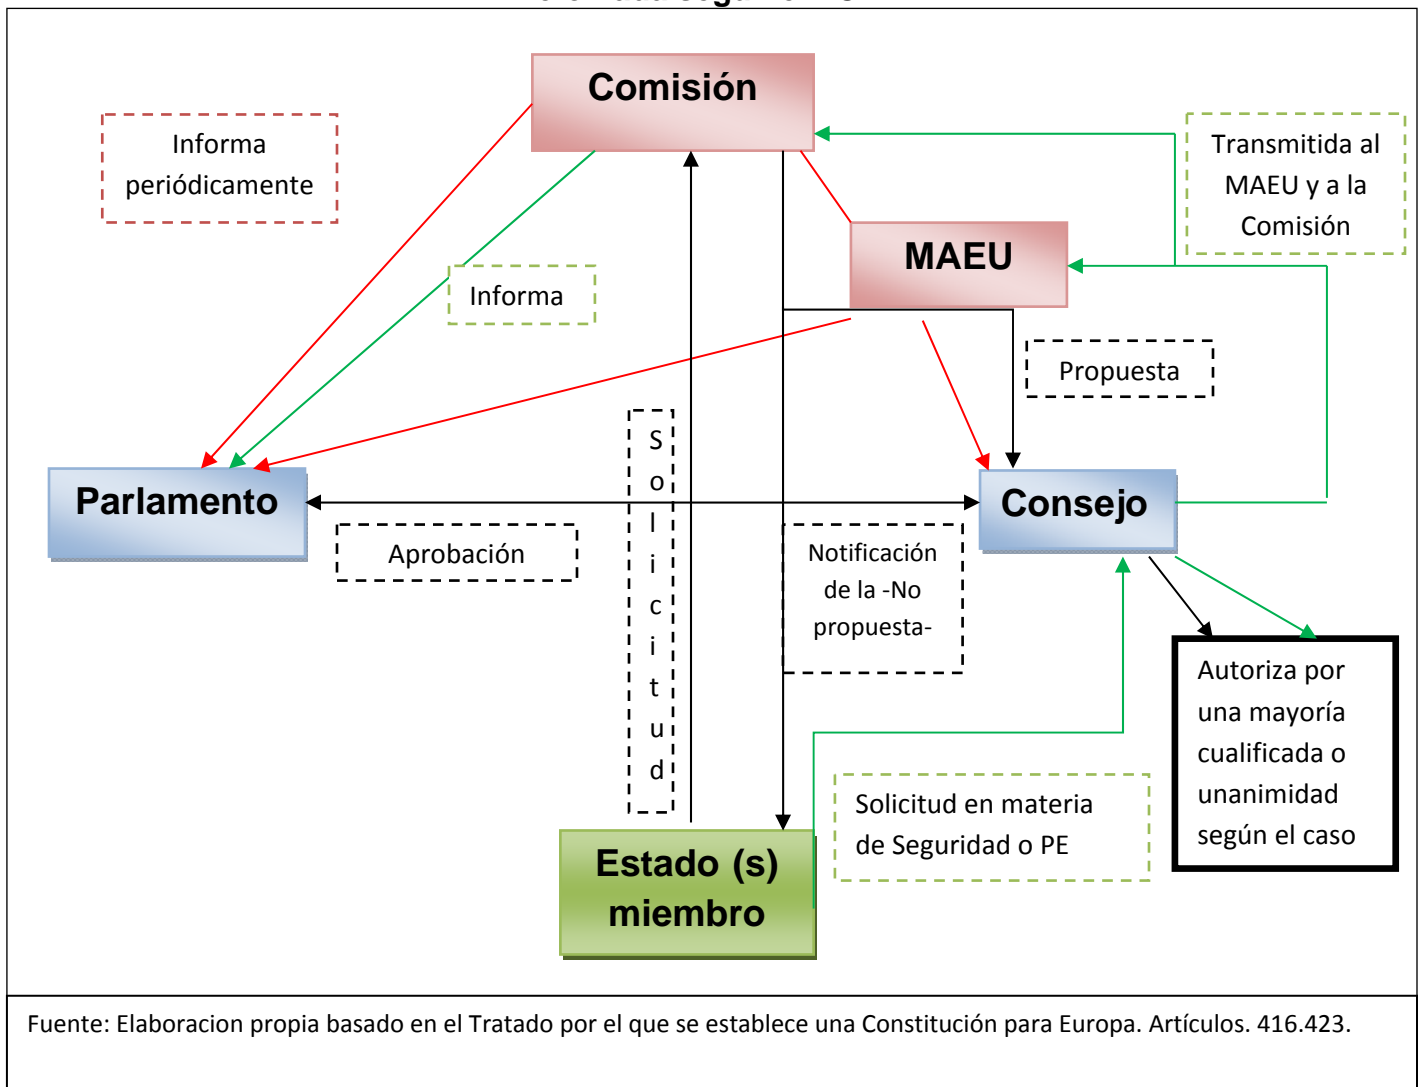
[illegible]

Comisión

Informa periódicamente

Transmitida al MAEU y a la Comisión

MAEU

Informa

Propuesta

S o l i c i t u d

Parlamento

Consejo

Aprobación

Notificación de la -No propuesta-

Autoriza por una mayoría cualificada o unanimidad según el caso

Solicitud en materia de Seguridad o PE

Estado (s) miembro

Fuente: Elaboracion propia basado en el Tratado por el que se establece una Constitución para Europa. Artículos. 416.423.